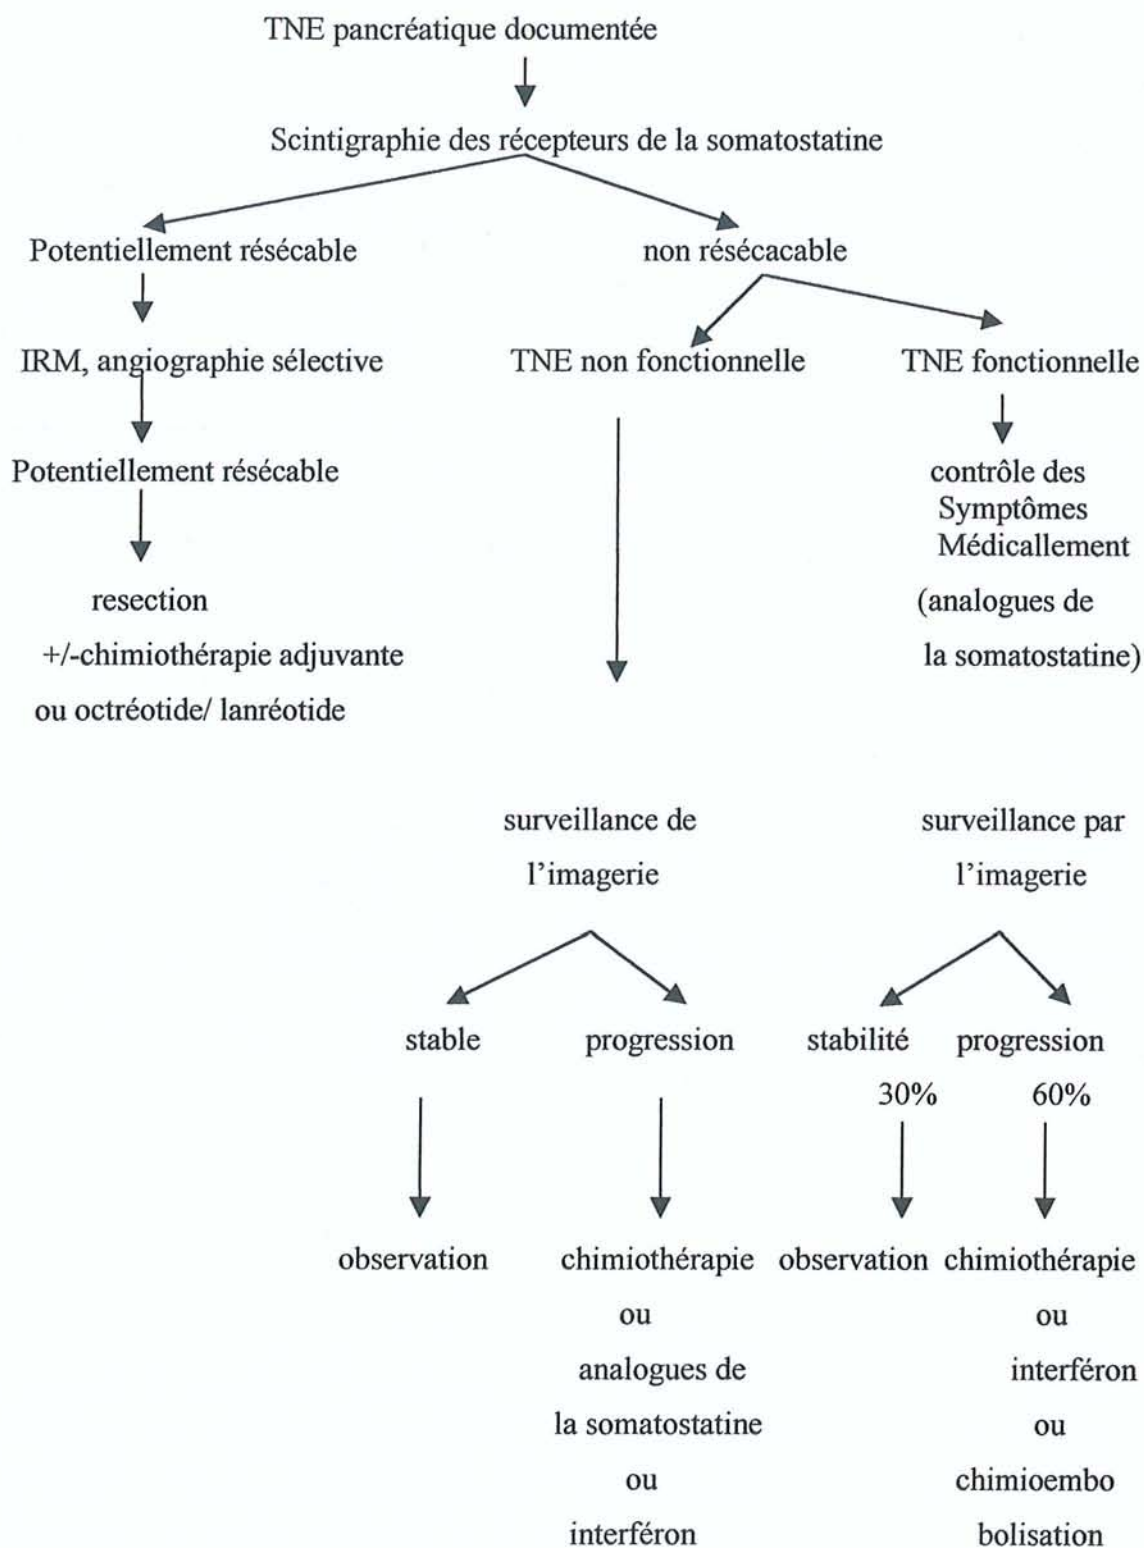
TNE pancréatique documentée

Scintigraphie des récepteurs de la somatostatine

Potentiellement résécable

non résécacable

IRM, angiographie sélective

TNE non fonctionnelle

TNE fonctionnelle

Potentiellement résécable

contrôle des Symptômes Médicallement (analogues de la somatostatine)

resection +/-chimiothérapie adjuvante ou octréotide/ lanréotide

surveillance de l'imagerie

surveillance par l'imagerie

stable

progression

stabilité 30%

progression 60%

observation

chimiothérapie ou analogues de la somatostatine ou interféron

observation

chimiothérapie ou interféron ou chimioembo bolisation